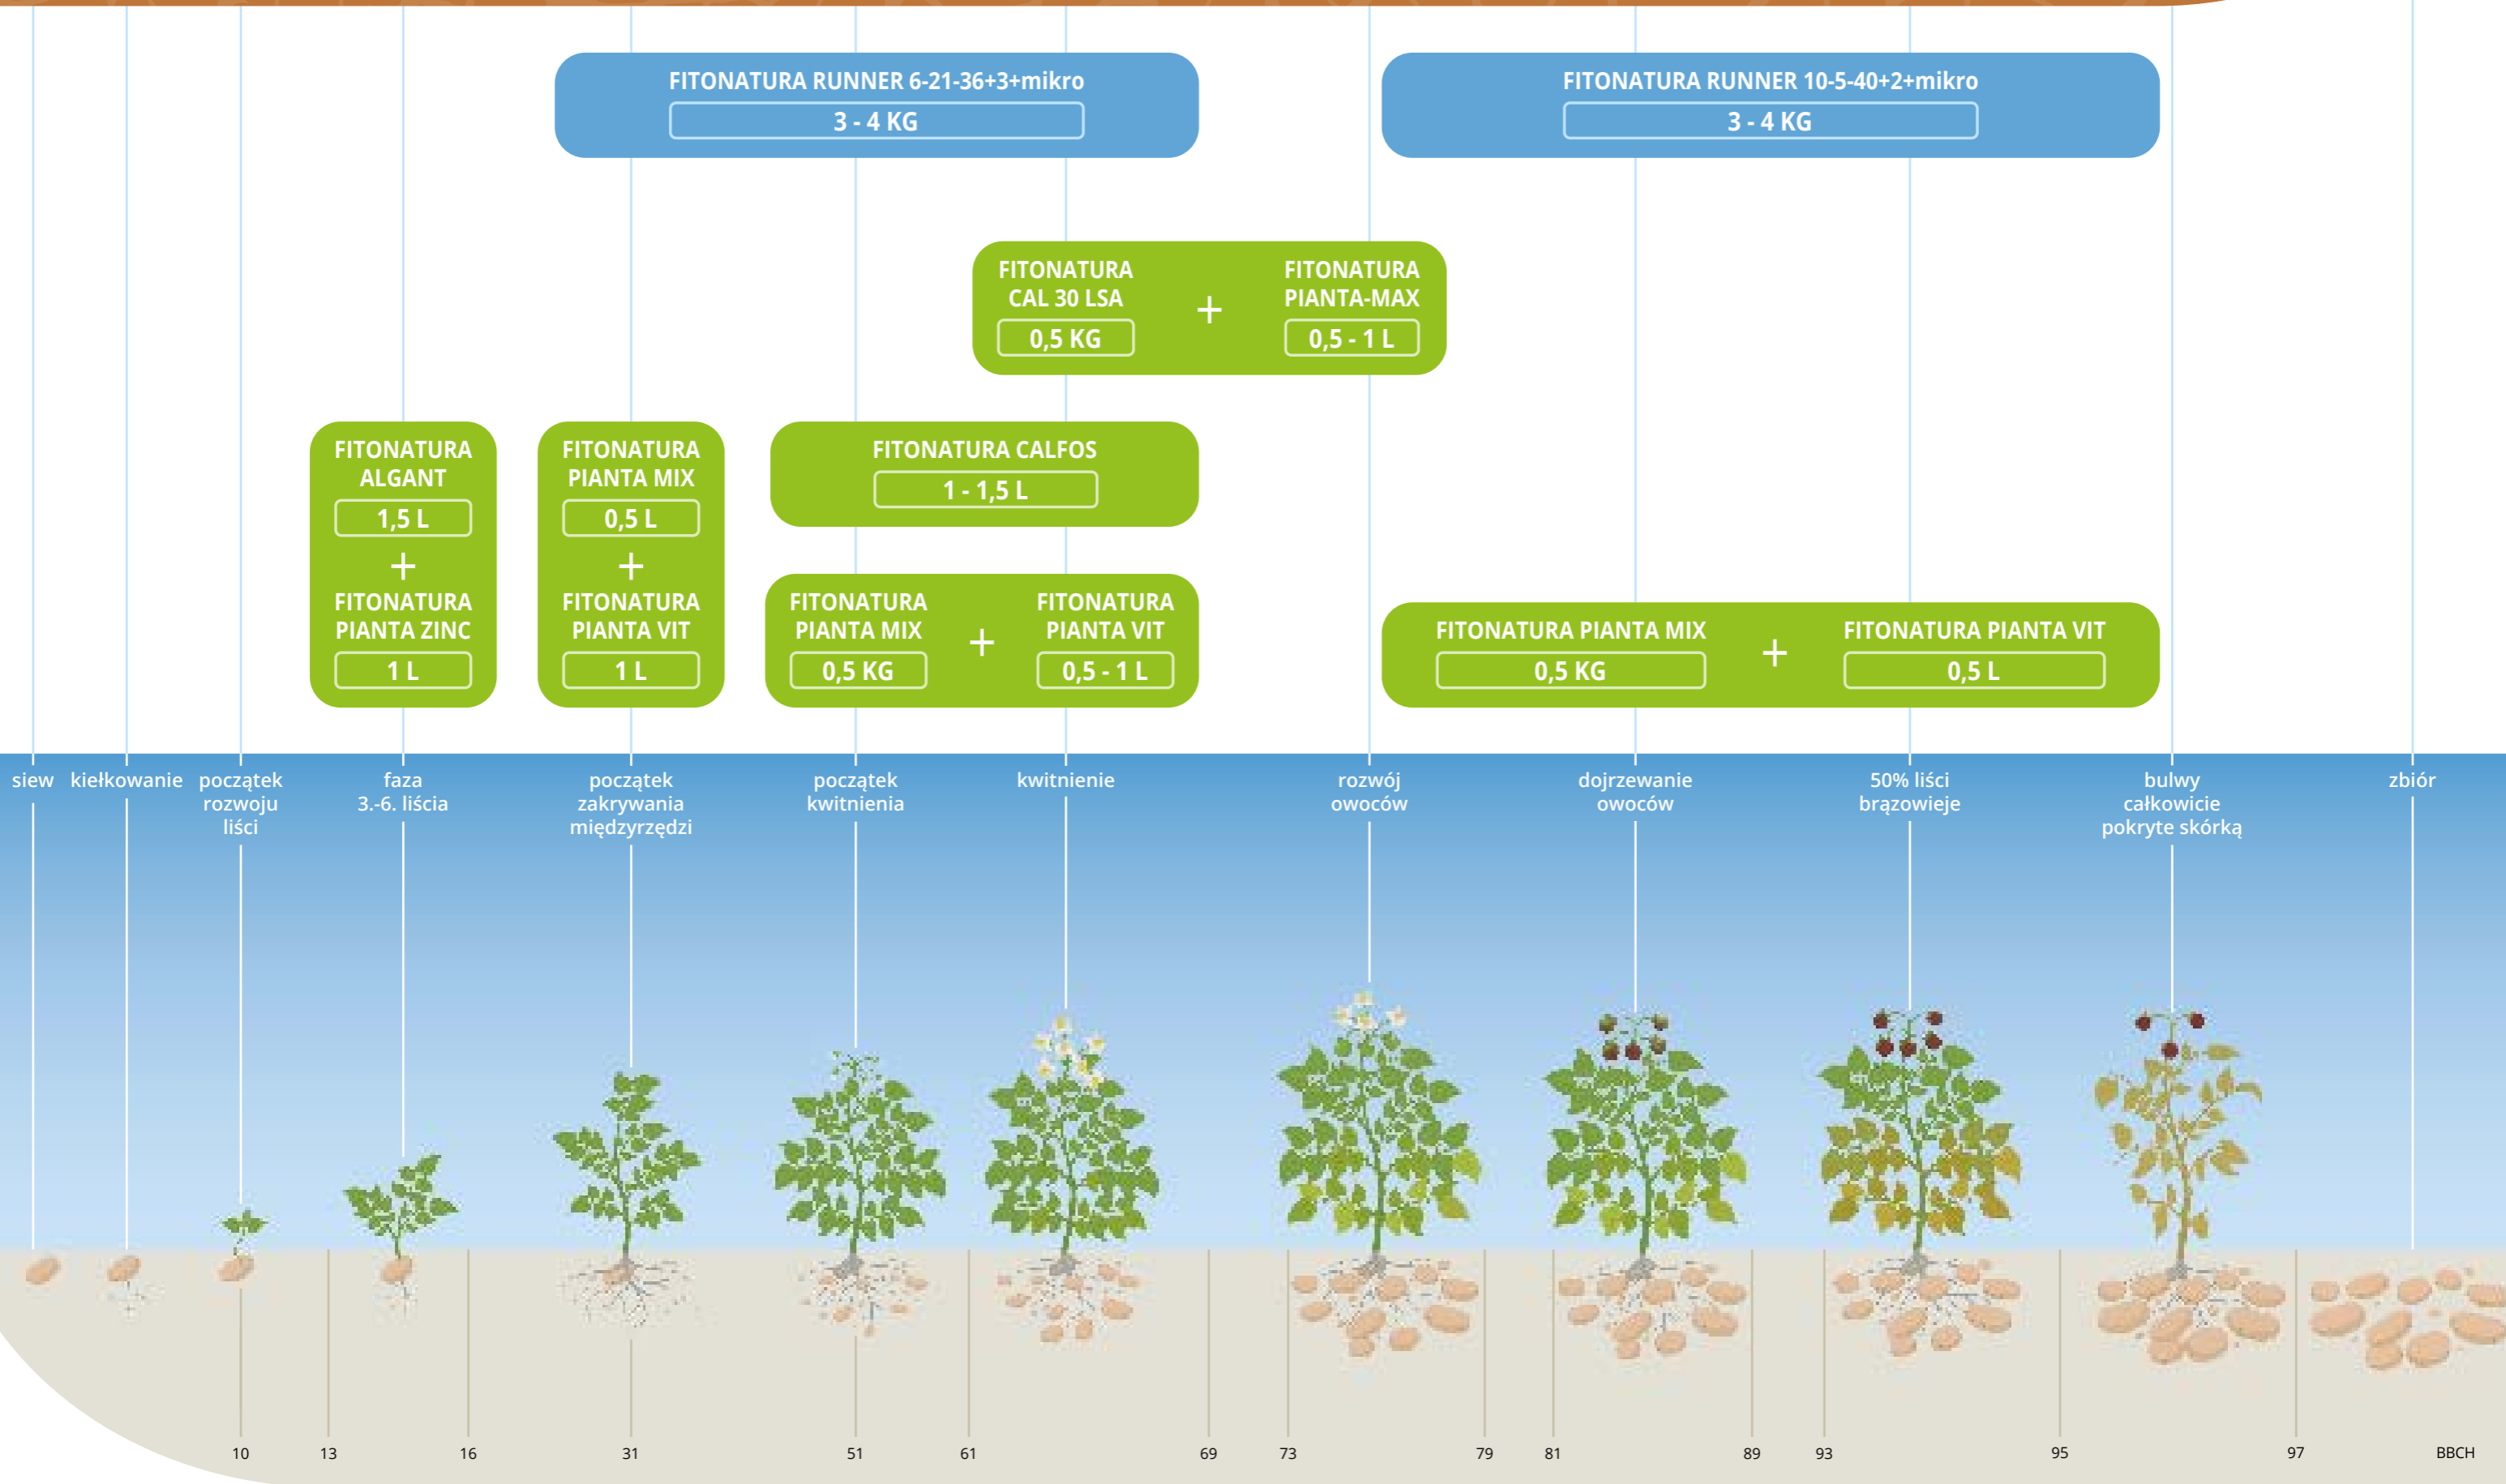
FITONATURA RUNNER 6-21-36+3+mikro
3 - 4 KG

FITONATURA RUNNER 10-5-40+2+mikro
3 - 4 KG

FITONATURA CAL 30 LSA
0,5 KG
+
FITONATURA PIANTA-MAX
0,5 - 1 L

FITONATURA ALGANT
1,5 L
+
FITONATURA PIANTA ZINC
1 L

FITONATURA PIANTA MIX
0,5 L
+
FITONATURA PIANTA VIT
1 L

FITONATURA CALFOS
1 - 1,5 L

FITONATURA PIANTA MIX
0,5 KG
+
FITONATURA PIANTA VIT
0,5 - 1 L

FITONATURA PIANTA MIX
0,5 KG
+
FITONATURA PIANTA VIT
0,5 L

siew kiełkowanie początek rozwoju liści faza 3.-6. liścia początek zakrywania międzyrzędzi początek kwitnienia kwitnienie rozwój owoców dojrzewanie owoców 50% liści brązowieje bulwy całkowicie pokryte skórką zbiór

10 13 16 31 51 61 69 73 79 81 89 93 95 97 BBCH